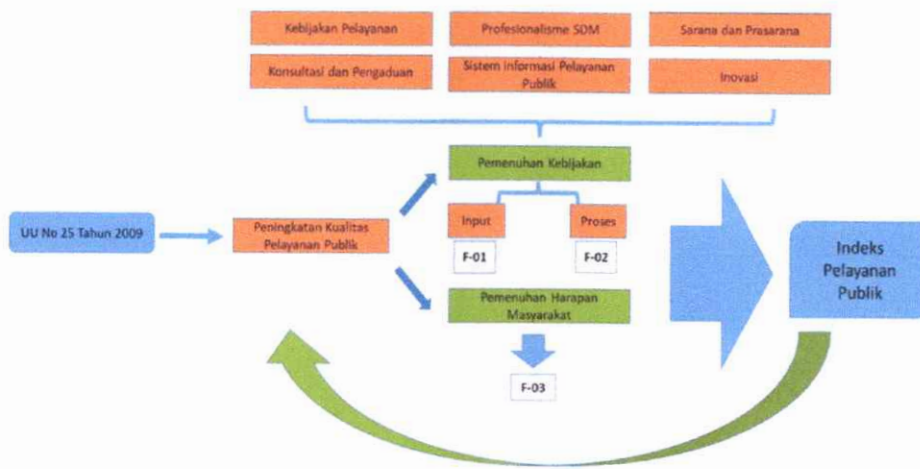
Kebijakan Pelayanan

Profesionalisme SDM

Sarana dan Prasarana

Konsultasi dan Pengaduan

Sistem informasi Pelayanan Publik

Inovasi

UU No 25 Tahun 2009

Peningkatan Kualitas Pelayanan Publik

Pemenuhan Kebijakan

Input

Proses

F-01

F-02

Pemenuhan Harapan Masyarakat

F-03

Indeks Pelayanan Publik